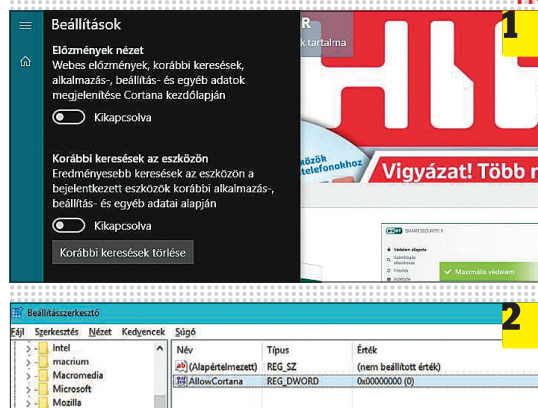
1

Beállítások

Előzmények nézet
Webes előzmények, korábbi keresések, alkalmazás-, beállítás- és egyéb adatok megjelenítése Cortana kezdőlapján

Kikapcsolva

Korábbi keresések az eszközön
Eredményesebb keresések az eszközön a bejelentkezett eszközök korábbi alkalmazás-, beállítás- és egyéb adatai alapján

Kikapcsolva

Korábbi keresések törlése

R
k tartalma

Vigyázat! Több r

ESET
Maximális védelem

2

Beállításszerkesztő

Fájl Szerkesztés Nézet Kedvencek Súgó

Intel
macrium
Macromedia
Microsoft
Mozilla

| Név | Típus | Érték |
|---|---|---|
| (Alapértelmezett) | REG_SZ | (nem beállított érték) |
| AllowCortana | REG_DWORD | 0x00000000 (0) |